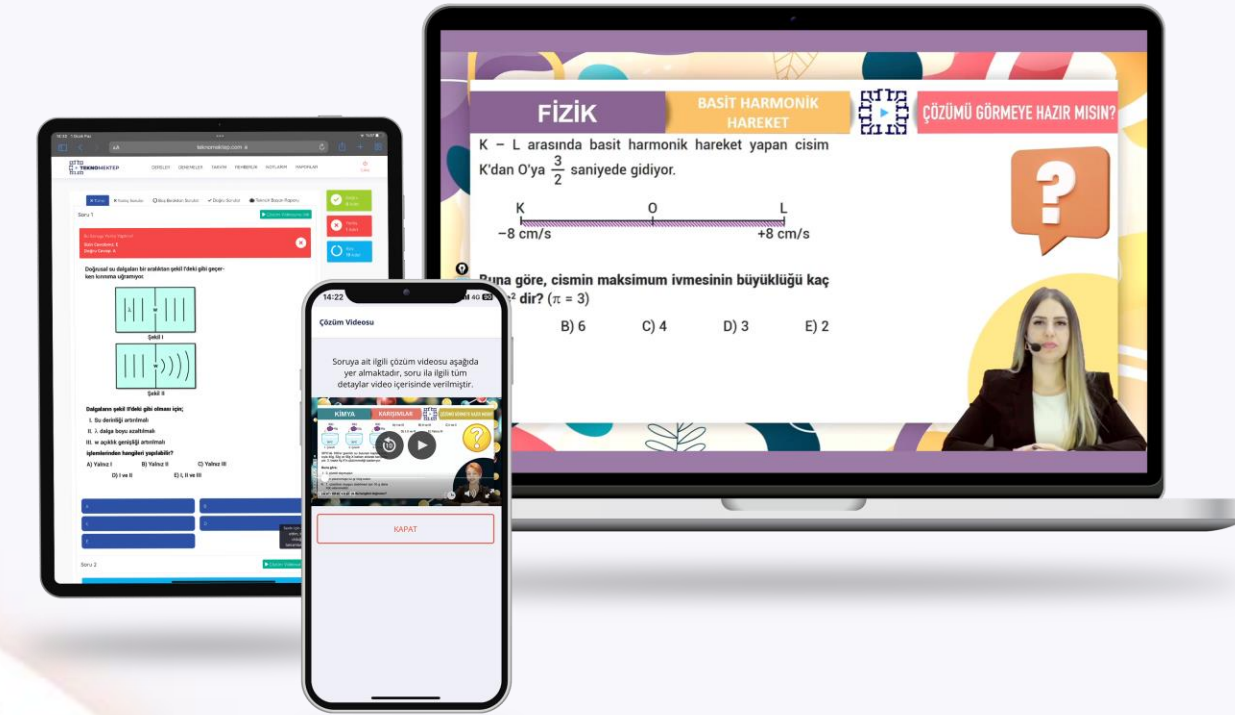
FİZİK

BASİT HARMONİK HAREKET

ÇÖZÜMÜ GÖRMEYE HAZIR MISIN?

K – L arasında basit harmonik hareket yapan cisim K'dan O'ya $\frac{3}{2}$ saniyede gidiyor.

K O L
−8 cm/s +8 cm/s

Buna göre, cismin maksimum ivmesinin büyüklüğü kaç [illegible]$^2$ dir? ($\pi$ = 3)

B) 6 C) 4 D) 3 E) 2

TEKNOMEKTEP

Soru 1

Doğrusal su dalgaları bir araktan şekil I'deki gibi geçerken kırınma uğramıyor.

Şekil I

Şekil II

Dalgaların şekil II'deki gibi olması için;
I. Su derinliği artırılmalı
II. λ dalga boyu azaltılmalı
III. w açıklık genişliği artırılmalı
işlemlerinden hangileri yapılabilir?

A) Yalnız I B) Yalnız II C) Yalnız III
D) I ve II E) I, II ve III

Soru 2

14:22

Çözüm Videosu

Soruya ait ilgili çözüm videosu aşağıda yer almaktadır, soru ila ilgili tüm detaylar video içerisinde verilmiştir.

KİMYA

KARIŞIMLAR

KAPAT